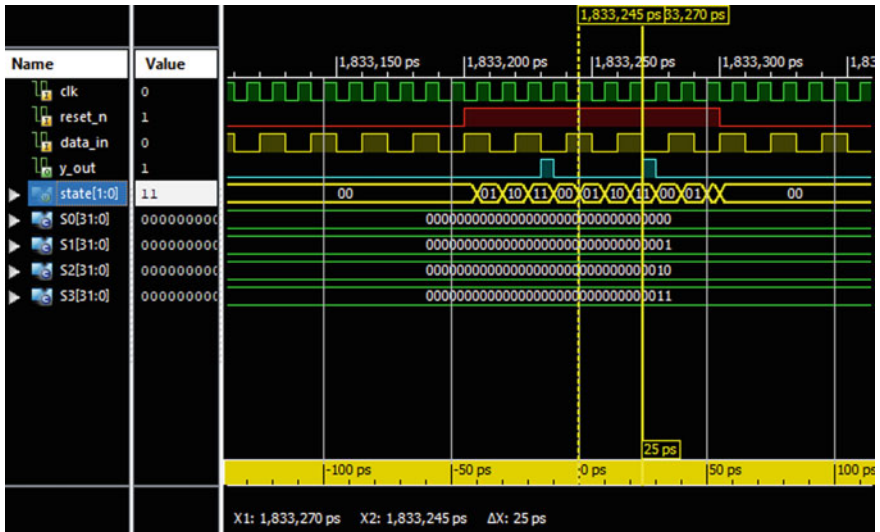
1,833,245 ps 33,270 ps

| Name | Value |
|---|---|
| clk | 0 |
| reset_n | 1 |
| data_in | 0 |
| y_out | 1 |
| state[1:0] | 11 |
| S0[31:0] | 000000000 |
| S1[31:0] | 000000000 |
| S2[31:0] | 000000000 |
| S3[31:0] | 000000000 |

1,833,150 ps
1,833,200 ps
1,833,250 ps
1,833,300 ps
1,83

00 01 10 11 00 01 10 11 00 01 00

00000000000000000000000000000000
00000000000000000000000000000001
00000000000000000000000000000010
00000000000000000000000000000011

25 ps

-100 ps -50 ps 0 ps 50 ps 100 ps

X1: 1,833,270 ps X2: 1,833,245 ps ΔX: 25 ps